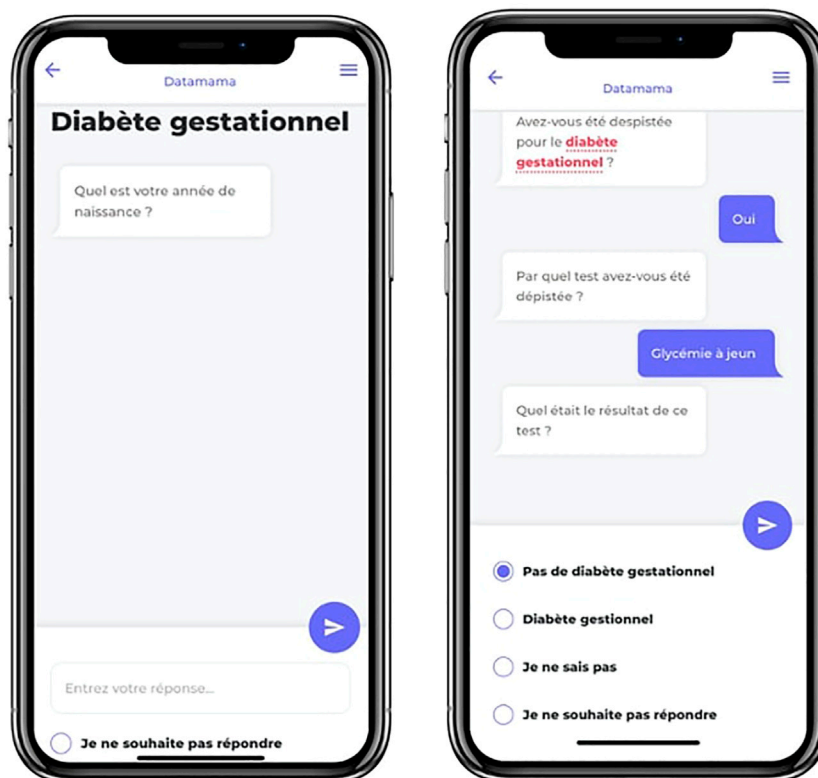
Datamama

Diabète gestationnel

Quel est votre année de naissance ?

Entrez votre réponse...

Je ne souhaite pas répondre

Datamama

Avez-vous été despistée pour le diabète gestationnel ?

Oui

Par quel test avez-vous été dépistée ?

Glycémie à jeun

Quel était le résultat de ce test ?

Pas de diabète gestationnel

Diabète gestionnel

Je ne sais pas

Je ne souhaite pas répondre